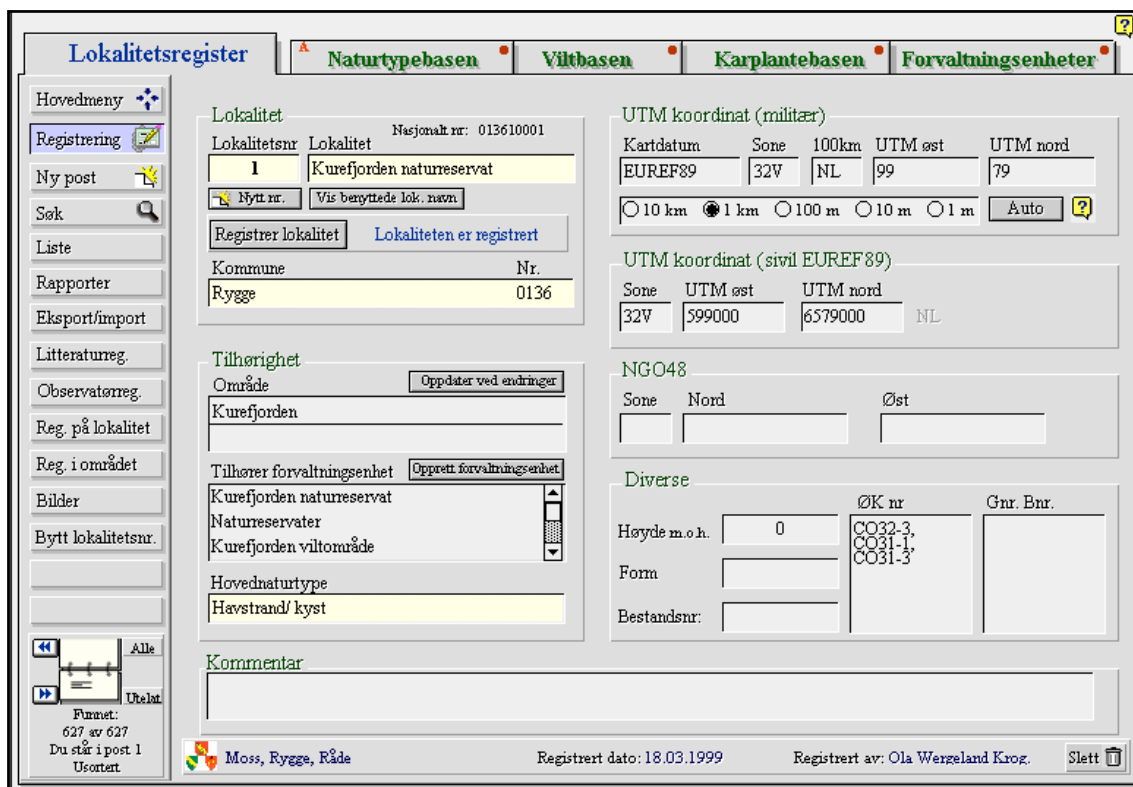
?

Lokalitetsregister | A Naturtypebasen | Viltbasen | Karplantebasen | Forvaltningsenheter

Hovedmeny
Registrering
Ny post
Søk
Liste
Rapporter
Eksport/import
Litteraturreg.
Observatørreg.
Reg. på lokalitet
Reg. i området
Bilder
Bytt lokalitetsnr.

Alle
Utelat
Funnet:
627 av 627
Du står i post 1
Usortert

Lokalitet
Nasjonalt nr: 013610001
Lokalitetsnr Lokalitet
1 Kurefjorden naturreservat
Nytt nr. Vis benyttede lok. navn
Registrer lokalitet Lokaliteten er registrert
Kommune Nr.
Rygge 0136

Tilhørighet
Område Oppdater ved endringer
Kurefjorden
Tilhører forvaltningsenhet Opprett forvaltningsenhet
Kurefjorden naturreservat
Naturreservater
Kurefjorden viltområde
Hovednaturtype
Havstrand/ kyst

UTM koordinat (militær)
Kartdatum Sone 100km UTM øst UTM nord
EUREF89 32V NL 99 79
10 km 1 km 100 m 10 m 1 m Auto ?

UTM koordinat (sivil EUREF89)
Sone UTM øst UTM nord
32V 599000 6579000 NL

NGO48
Sone Nord Øst

Diverse
ØK nr Gnr. Bnr.
Høyde m.o.h. 0
CO32-3,
CO31-1,
CO31-3
Form
Bestandsnr:

Kommentar

Moss, Rygge, Råde
Registrert dato: 18.03.1999
Registrert av: Ola Wergeland Krog.
Slett